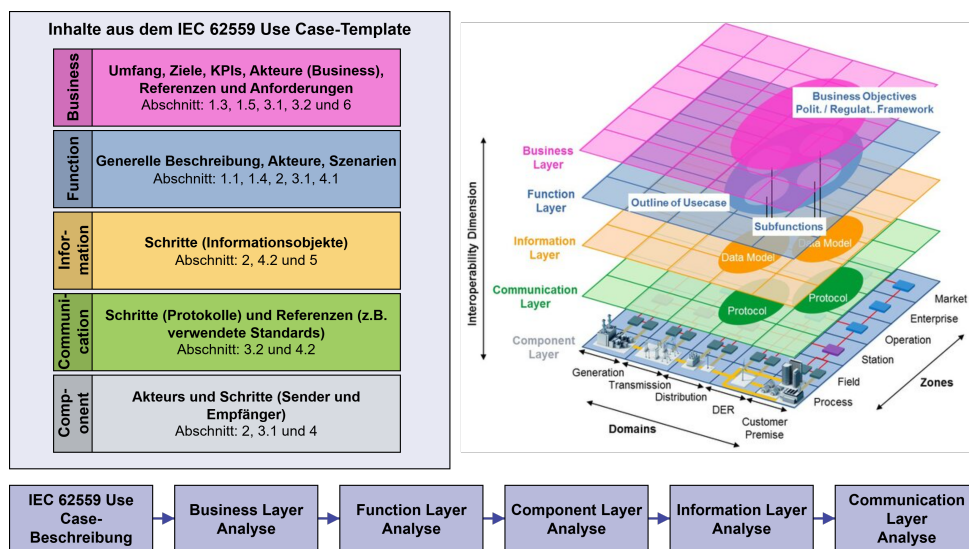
Inhalte aus dem IEC 62559 Use Case-Template

Business
Umfang, Ziele, KPIs, Akteure (Business), Referenzen und Anforderungen
Abschnitt: 1.3, 1.5, 3.1, 3.2 und 6

Function
Generelle Beschreibung, Akteure, Szenarien
Abschnitt: 1.1, 1.4, 2, 3.1, 4.1

Information
Schritte (Informationsobjekte)
Abschnitt: 2, 4.2 und 5

Communication
Schritte (Protokolle) und Referenzen (z.B. verwendete Standards)
Abschnitt: 3.2 und 4.2

Component
Akteurs und Schritte (Sender und Empfänger)
Abschnitt: 2, 3.1 und 4

Business Objectives
Polit. / Regulat.. Framework
Business Layer
Function Layer
Outline of Usecase
Subfunctions
Information Layer
Data Model
Data Model
Communication Layer
Protocol
Protocol
Component Layer
Interoperability Dimension
Market
Enterprise
Operation
Station
Field
Process
Zones
Generation
Transmission
Distribution
DER
Customer Premise
Domains

IEC 62559 Use Case-Beschreibung
Business Layer Analyse
Function Layer Analyse
Component Layer Analyse
Information Layer Analyse
Communication Layer Analyse